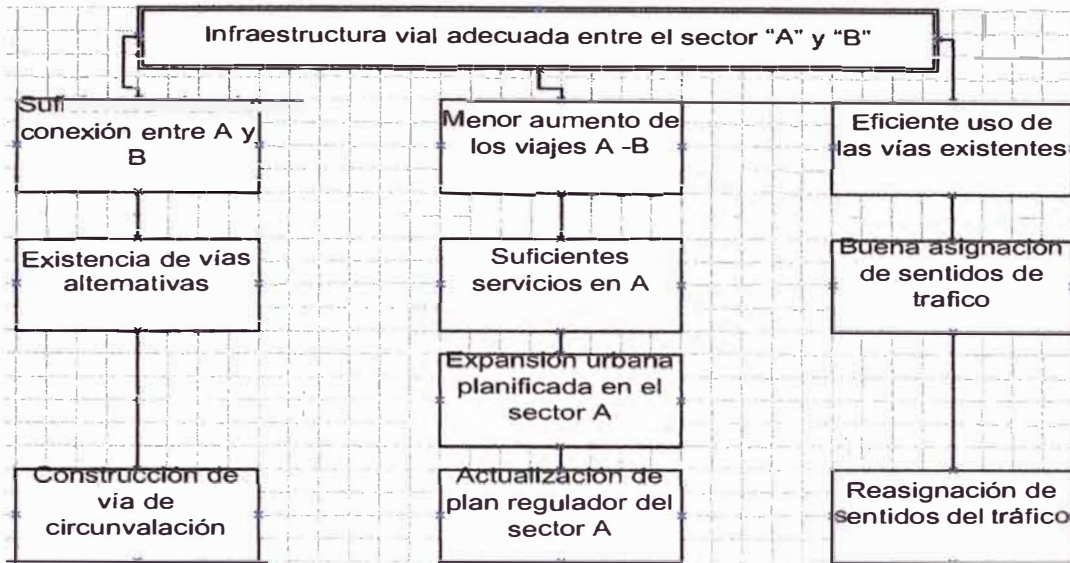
Infraestructura vial adecuada entre el sector "A" y "B"

Sufi conexión entre A y B

Menor aumento de los viajes A -B

Eficiente uso de las vías existentes

Existencia de vías alternativas

Suficientes servicios en A

Buena asignación de sentidos de trafico

Expansión urbana planificada en el sector A

Construcción de vía de circunvalación

Actualización de plan regulador del sector A

Reasignación de sentidos del tráfico